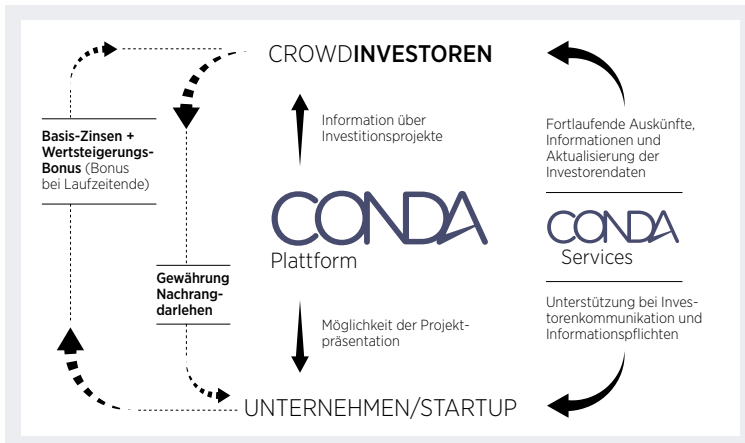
CROWDINVESTOREN

Basis-Zinsen + Wertsteigerungs-Bonus (Bonus bei Laufzeitende)

Information über Investitionsprojekte

Fortlaufende Auskünfte, Informationen und Aktualisierung der Investorendaten

CONDA
Plattform

CONDA
Services

Gewährung Nachrangdarlehen

Möglichkeit der Projektpräsentation

Unterstützung bei Investorenkommunikation und Informationspflichten

UNTERNEHMEN/STARTUP